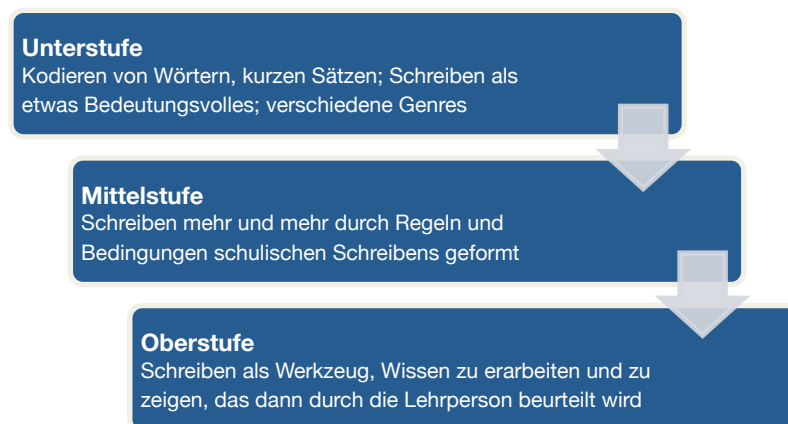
Unterstufe
Kodieren von Wörtern, kurzen Sätzen; Schreiben als etwas Bedeutungsvolles; verschiedene Genres

Mittelstufe
Schreiben mehr und mehr durch Regeln und Bedingungen schulischen Schreibens geformt

Oberstufe
Schreiben als Werkzeug, Wissen zu erarbeiten und zu zeigen, das dann durch die Lehrperson beurteilt wird